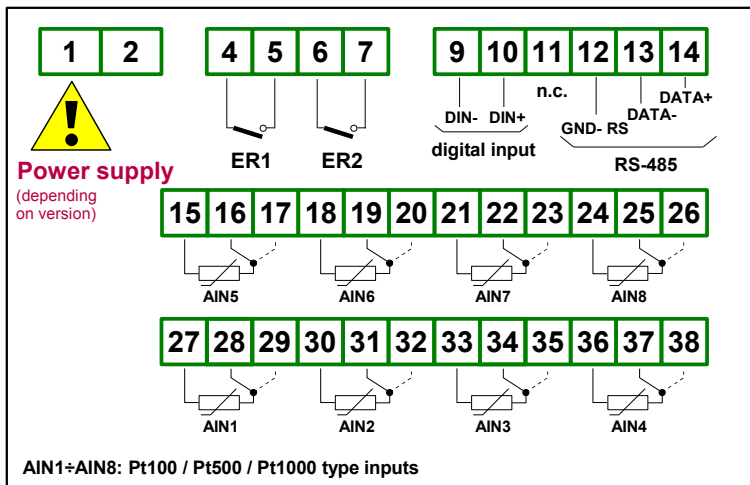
1 2

!

Power supply
(depending on version)

4 5 6 7

ER1 ER2

9 10 11 12 13 14

n.c.

DIN- DIN+

digital input

GND- RS

DATA-

DATA+

RS-485

15 16 17 18 19 20 21 22 23 24 25 26

AIN5 AIN6 AIN7 AIN8

27 28 29 30 31 32 33 34 35 36 37 38

AIN1 AIN2 AIN3 AIN4

AIN1÷AIN8: Pt100 / Pt500 / Pt1000 type inputs